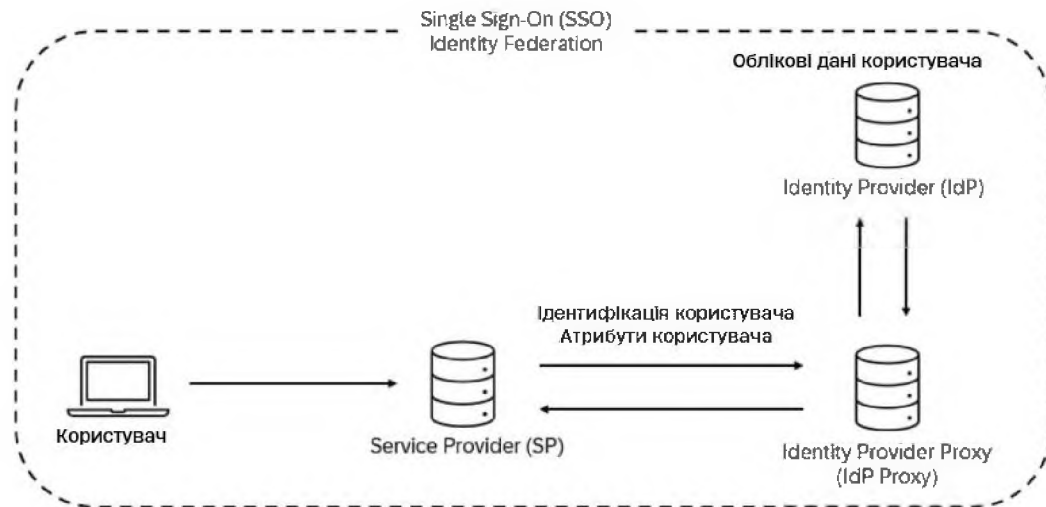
Single Sign-On (SSO)
Identity Federation

Облікові дані користувача

Identity Provider (IdP)

Ідентифікація користувача
Атрибути користувача

Користувач

Service Provider (SP)

Identity Provider Proxy
(IdP Proxy)